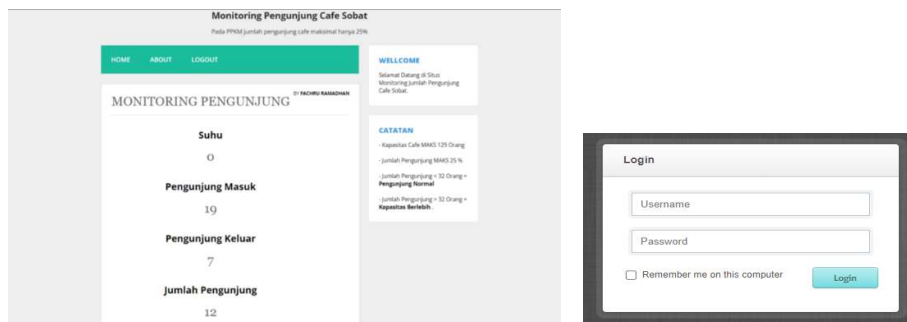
Monitoring Pengunjung Cafe Sobat

Pada PPKM Jumlah pengunjung cafe maksimal hanya 25%

HOME ABOUT LOGOUT

MONITORING PENGUNJUNG BY FACHRU RAMADHAN

Suhu

0

Pengunjung Masuk

19

Pengunjung Keluar

7

Jumlah Pengunjung

12

WELLCOME

Selamat Datang di Situs Monitoring Jumlah Pengunjung Cafe Sobat.

CATATAN

- Kapasitas Cafe MAKS 129 Orang

- Jumlah Pengunjung MAKS 25 %

- Jumlah Pengunjung < 32 Orang = Pengunjung Normal

- Jumlah Pengunjung > 32 Orang = Kapasitas Berlebih.

Login

Username

Password

Remember me on this computer

Login